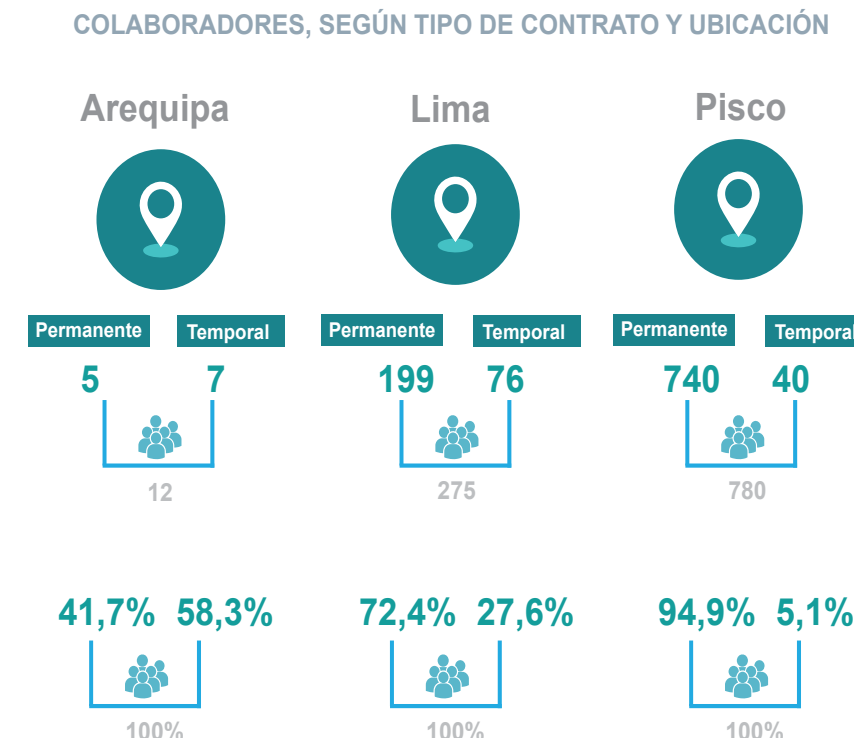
COLABORADORES, SEGÚN TIPO DE CONTRATO Y UBICACIÓN

Arequipa

Permanente Temporal

5 7

12

41,7% 58,3%

100%

Lima

Permanente Temporal

199 76

275

72,4% 27,6%

100%

Pisco

Permanente Tempora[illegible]

740 40

780

94,9% 5,1%

100%